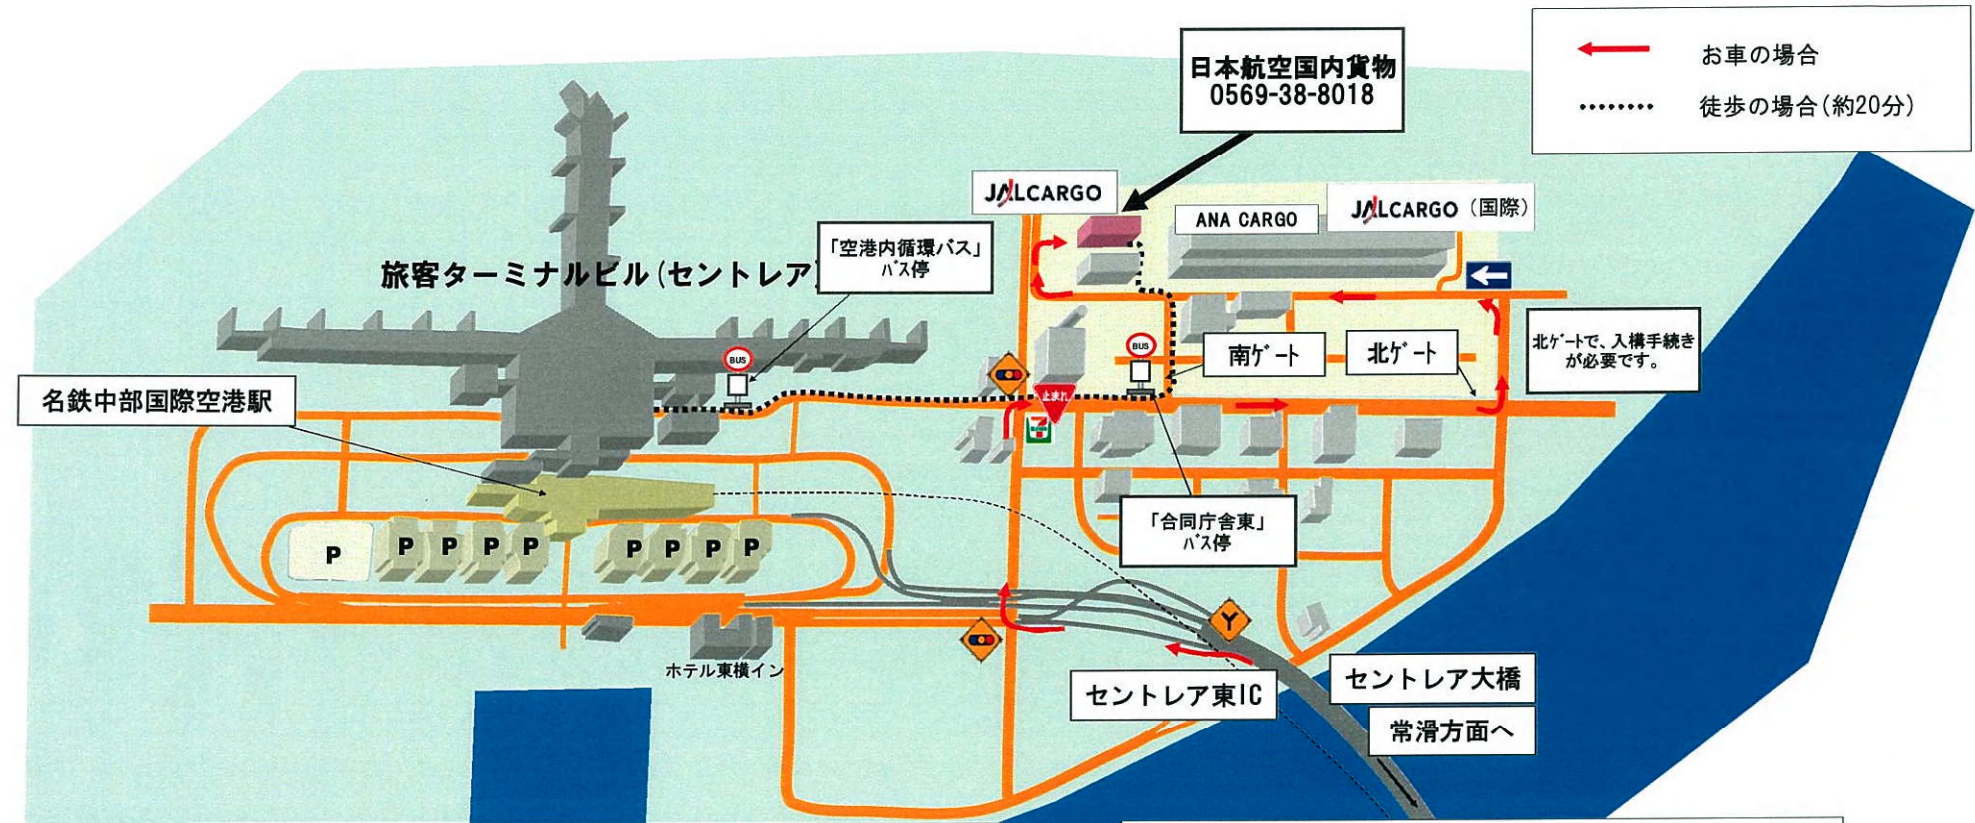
日本航空国内貨物
0569-38-8018

お車の場合
徒歩の場合(約20分)

JALCARGO
ANA CARGO
JALCARGO (国際)

旅客ターミナルビル(セントレア)

「空港内循環バス」
バス停

BUS

名鉄中部国際空港駅

南ゲート
北ゲート

北ゲートで、入構手続きが必要です。

止まれ

「合同庁舎東」
バス停

P P P P P P P P P

Y

ホテル東横イン

セントレア東IC
セントレア大橋
常滑方面へ